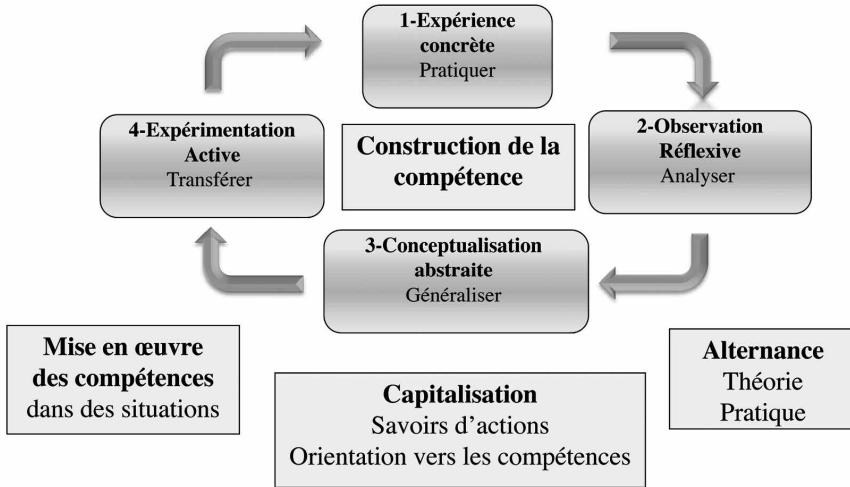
1-Expérience concrète
Pratiquer

2-Observation Réflexive
Analyser

3-Conceptualisation abstraite
Généraliser

4-Expérimentation Active
Transférer

Construction de la compétence

Mise en œuvre des compétences dans des situations

Capitalisation
Savoirs d'actions
Orientation vers les compétences

Alternance
Théorie
Pratique